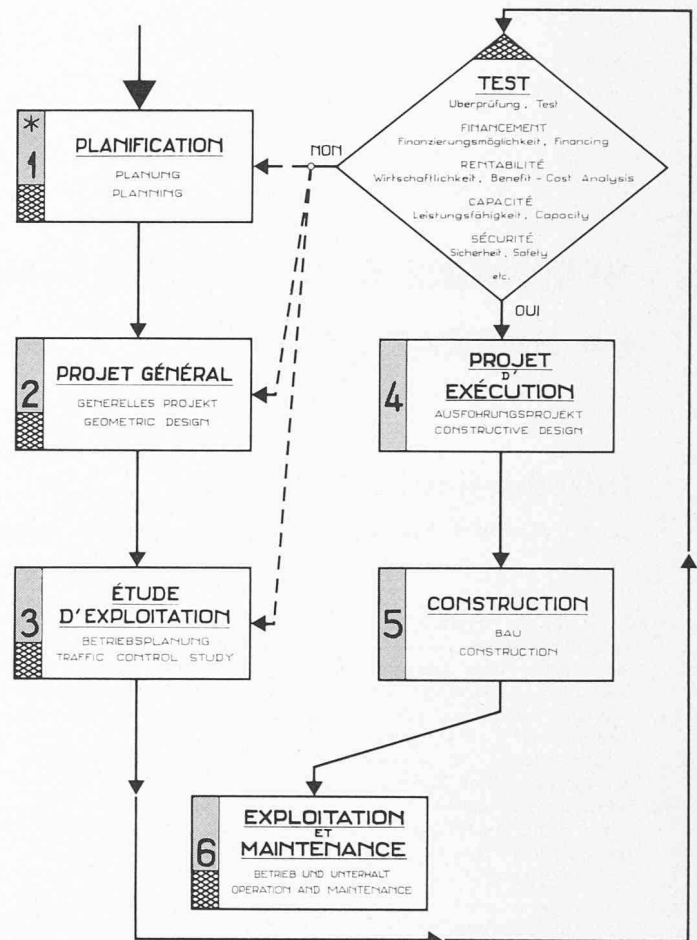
*
1
PLANIFICATION
PLANUNG
PLANNING

TEST
Uberprüfung, Test
FINANCEMENT
Finanzierungsmöglichkeit, Financing
RENTABILITÉ
Wirtschaftlichkeit, Benefit - Cost Analysis
CAPACITÉ
Leistungsfähigkeit, Capacity
SÉCURITÉ
Sicherheit, Safety
etc.

NON

OUI

2
PROJET GÉNÉRAL
GENERELLES PROJEKT
GEOMETRIC DESIGN

4
PROJET D' EXÉCUTION
AUSFÜHRUNGSPROJEKT
CONSTRUCTIVE DESIGN

3
ÉTUDE D'EXPLOITATION
BETRIEBSPLANUNG
TRAFFIC CONTROL STUDY

5
CONSTRUCTION
BAU
CONSTRUCTION

6
EXPLOITATION ET MAINTENANCE
BETRIEB UND UNTERHALT
OPERATION AND MAINTENANCE